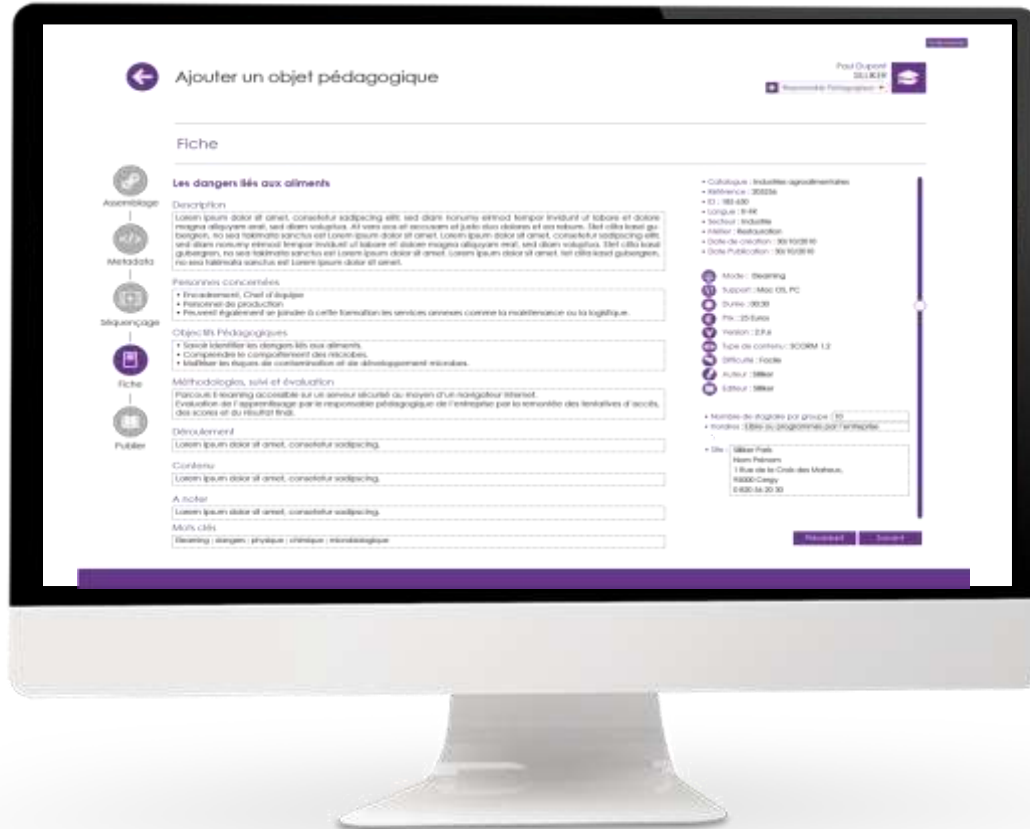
Ajouter un objet pédagogique

Paul Dupont
SILLIKER
Responsable Pédagogique

Fiche

Assemblage
Metadata
Séquençage
Fiche
Publier

Les dangers liés aux aliments

Description
Lorem ipsum dolor sit amet, consetetur sadipscing elitr, sed diam nonumy eirmod tempor invidunt ut labore et dolore magna aliquyam erat, sed diam voluptua. At vero eos et accusam et justo duo dolores et ea rebum. Stet clita kasd gubergren, no sea takimata sanctus est Lorem ipsum dolor sit amet. Lorem ipsum dolor sit amet, consetetur sadipscing elitr, sed diam nonumy eirmod tempor invidunt ut labore et dolore magna aliquyam erat, sed diam voluptua. Stet clita kasd gubergren, no sea takimata sanctus est Lorem ipsum dolor sit amet. Lorem ipsum dolor sit amet. Stet clita kasd gubergren, no sea takimata sanctus est Lorem ipsum dolor sit amet.

Personnes concernées
• Encadrement, Chef d'équipe
• Personnel de production
• Peuvent également se joindre à cette formation les services annexes comme la maintenance ou la logistique.

Objectifs Pédagogiques
• Savoir identifier les dangers liés aux aliments.
• Comprendre le comportement des microbes.
• Maîtriser les risques de contamination et de développement microbes.

Méthodologies, suivi et évaluation
Parcours E-learning accessible sur un serveur sécurité au moyen d'un navigateur Internet.
Evaluation de l'apprentissage par le responsable pédagogique de l'entreprise par la remontée des tentatives d'accès, des scores et du résultat final.

Déroulement
Lorem ipsum dolor sit amet, consetetur sadipscing.

Contenu
Lorem ipsum dolor sit amet, consetetur sadipscing.

A noter
Lorem ipsum dolor sit amet, consetetur sadipscing.

Mots clés
Elearning ; dangers ; physique ; chimique ; microbiologique

• Catalogue : Industries agroalimentaires
• Référence : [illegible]
• ID : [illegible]
• Langue : fr-FR
• Secteur : Industrie
• Métier : Restauration
• Date de création : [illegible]
• Date Publication : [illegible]

Mode : Elearning
Support : Mac OS, PC
Durée : 00:30
Prix : 25 Euros
Version : 2.9.a
Type de contenu : SCORM 1.2
Difficulté : Facile
Auteur : Silliker
Editeur : Silliker

• Nombre de stagiaire par groupe : 10
• Horaires : Libre ou programmés par l'entreprise

• Site : Silliker Paris
Nom Prénom
1 Rue de la Croix des Maheux,
95000 Cergy
0 820 56 20 30

Précédent
Suivant